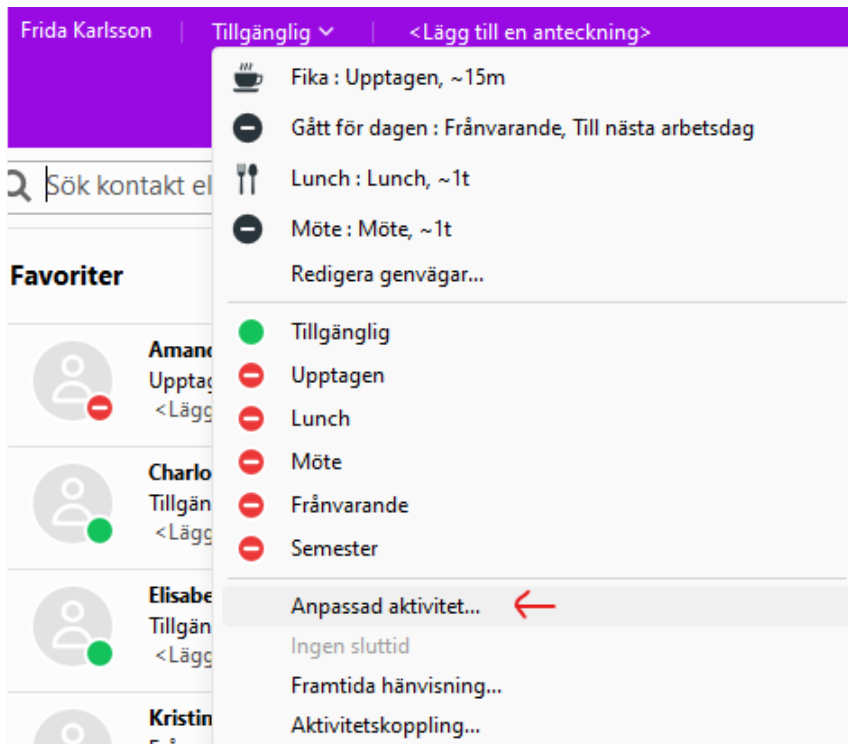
Frida Karlsson | Tillgänglig | <Lägg till en anteckning>

Sök kontakt el

Favoriter

Amanc
Upptag
<Lägg

Charlo
Tillgän
<Lägg

Elisabe
Tillgän
<Lägg

Kristin

Fika : Upptagen, ~15m
Gått för dagen : Frånvarande, Till nästa arbetsdag
Lunch : Lunch, ~1t
Möte : Möte, ~1t
Redigera genvägar...

Tillgänglig
Upptagen
Lunch
Möte
Frånvarande
Semester

Anpassad aktivitet...
Ingen sluttid
Framtida hänvisning...
Aktivitetskoppling...